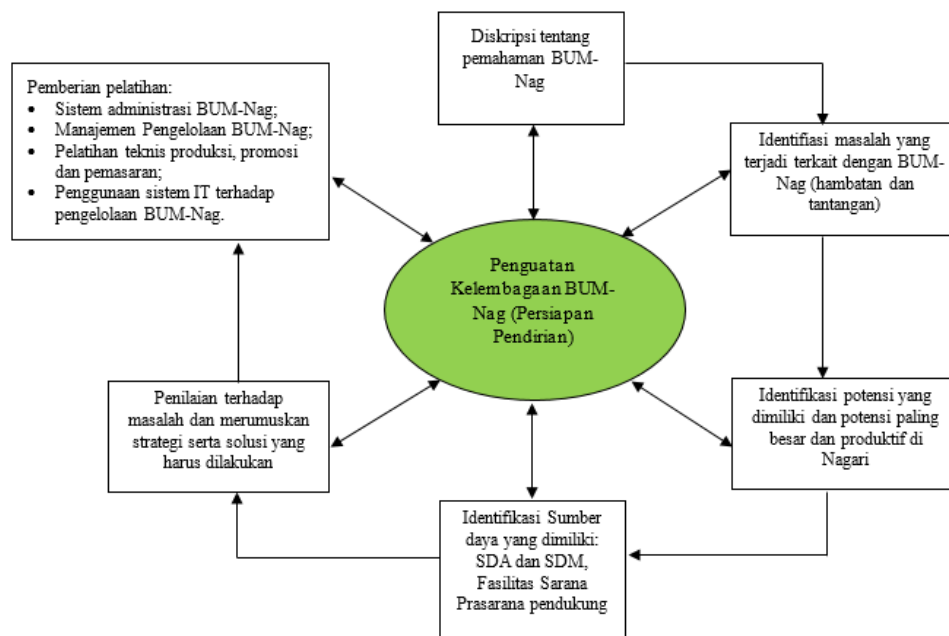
Diskripsi tentang pemahaman BUM-Nag

Pemberian pelatihan:
- Sistem administrasi BUM-Nag;
- Manajemen Pengelolaan BUM-Nag;
- Pelatihan teknis produksi, promosi dan pemasaran;
- Penggunaan sistem IT terhadap pengelolaan BUM-Nag.

Identifiasi masalah yang terjadi terkait dengan BUM-Nag (hambatan dan tantangan)

Penguatan Kelembagaan BUM-Nag (Persiapan Pendirian)

Penilaian terhadap masalah dan merumuskan strategi serta solusi yang harus dilakukan

Identifikasi potensi yang dimiliki dan potensi paling besar dan produktif di Nagari

Identifikasi Sumber daya yang dimiliki: SDA dan SDM, Fasilitas Sarana Prasarana pendukung